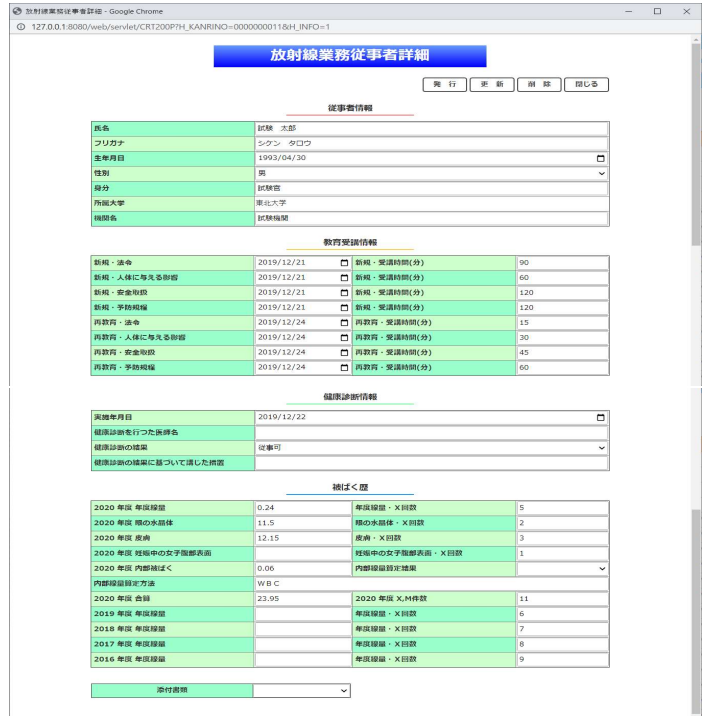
放射線業務従事者詳細 - Google Chrome

127.0.0.1:8080/web/servlet/CRT200P?H_KANRINO=0000000011&H_INFO=1

放射線業務従事者詳細

発行 更新 削除 閉じる

従事者情報

| 氏名 | 試験 太郎 |
|---|---|
| フリガナ | シケン タロウ |
| 生年月日 | 1993/04/30 |
| 性別 | 男 |
| 身分 | 試験官 |
| 所属大学 | 東北大学 |
| 機関名 | 試験機関 |

教育受講情報

| 新規・法令 | 2019/12/21 | 新規・受講時間(分) | 90 |
|---|---|---|---|
| 新規・人体に与える影響 | 2019/12/21 | 新規・受講時間(分) | 60 |
| 新規・安全取扱 | 2019/12/21 | 新規・受講時間(分) | 120 |
| 新規・予防規程 | 2019/12/21 | 新規・受講時間(分) | 120 |
| 再教育・法令 | 2019/12/24 | 再教育・受講時間(分) | 15 |
| 再教育・人体に与える影響 | 2019/12/24 | 再教育・受講時間(分) | 30 |
| 再教育・安全取扱 | 2019/12/24 | 再教育・受講時間(分) | 45 |
| 再教育・予防規程 | 2019/12/24 | 再教育・受講時間(分) | 60 |

健康診断情報

| 実施年月日 | 2019/12/22 |
|---|---|
| 健康診断を行った医師名 | |
| 健康診断の結果 | 従事可 |
| 健康診断の結果に基づいて講じた措置 | |

被ばく歴

| 2020 年度 年度線量 | 0.24 | 年度線量・X回数 | 5 |
|---|---|---|---|
| 2020 年度 眼の水晶体 | 11.5 | 眼の水晶体・X回数 | 2 |
| 2020 年度 皮膚 | 12.15 | 皮膚・X回数 | 3 |
| 2020 年度 妊娠中の女子腹部表面 | | 妊娠中の女子腹部表面・X回数 | 1 |
| 2020 年度 内部被ばく | 0.06 | 内部線量算定結果 | |
| 内部線量算定方法 | WBC | | |
| 2020 年度 合計 | 23.95 | 2020 年度 X,M件数 | 11 |
| 2019 年度 年度線量 | | 年度線量・X回数 | 6 |
| 2018 年度 年度線量 | | 年度線量・X回数 | 7 |
| 2017 年度 年度線量 | | 年度線量・X回数 | 8 |
| 2016 年度 年度線量 | | 年度線量・X回数 | 9 |

添付書類